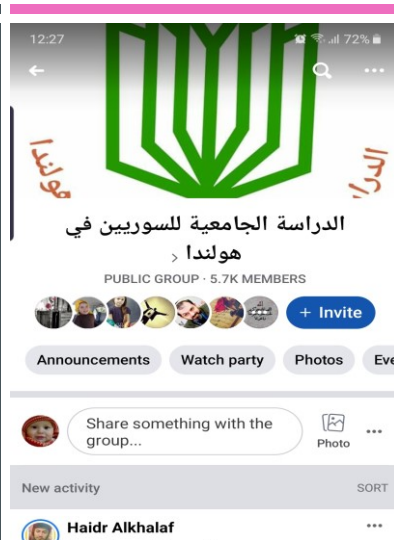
12:27
72%

هولندا
الدرا

الدراسة الجامعية للسوريين في هولندا
PUBLIC GROUP · 5.7K MEMBERS
+ Invite
Announcements
Watch party
Photos
Eve

Share something with the group...
Photo
New activity
SORT
Haidr Alkhalaf